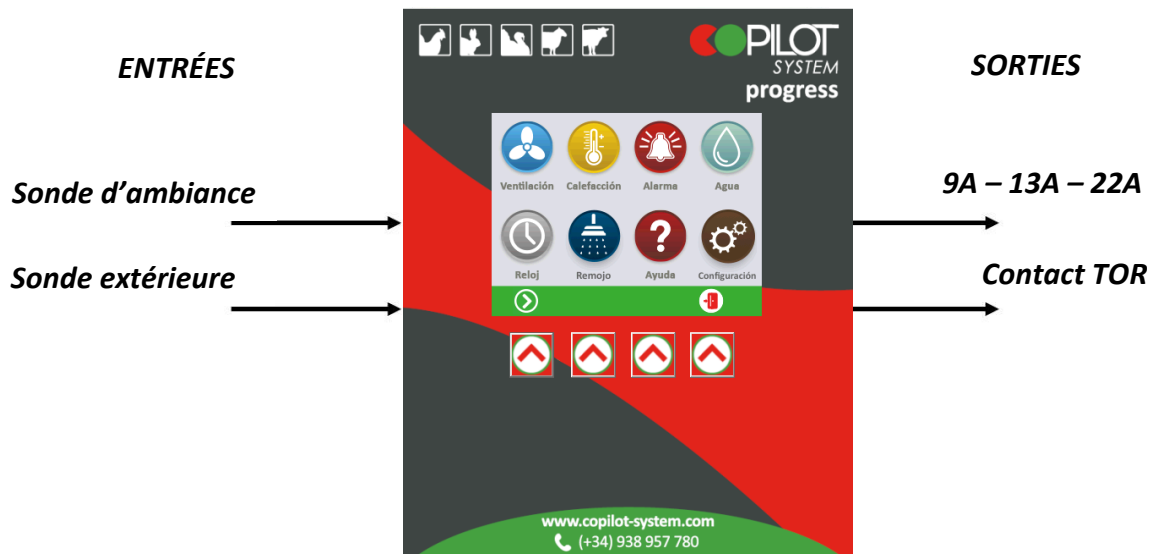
ENTRÉES

Sonde d'ambiance

Sonde extérieure

COPILOT SYSTEM progress

Ventilación
Calefacción
Alarma
Agua

Reloj
Remojo
Ayuda
Configuración

www.copilot-system.com
(+34) 938 957 780

SORTIES

9A – 13A – 22A

Contact TOR